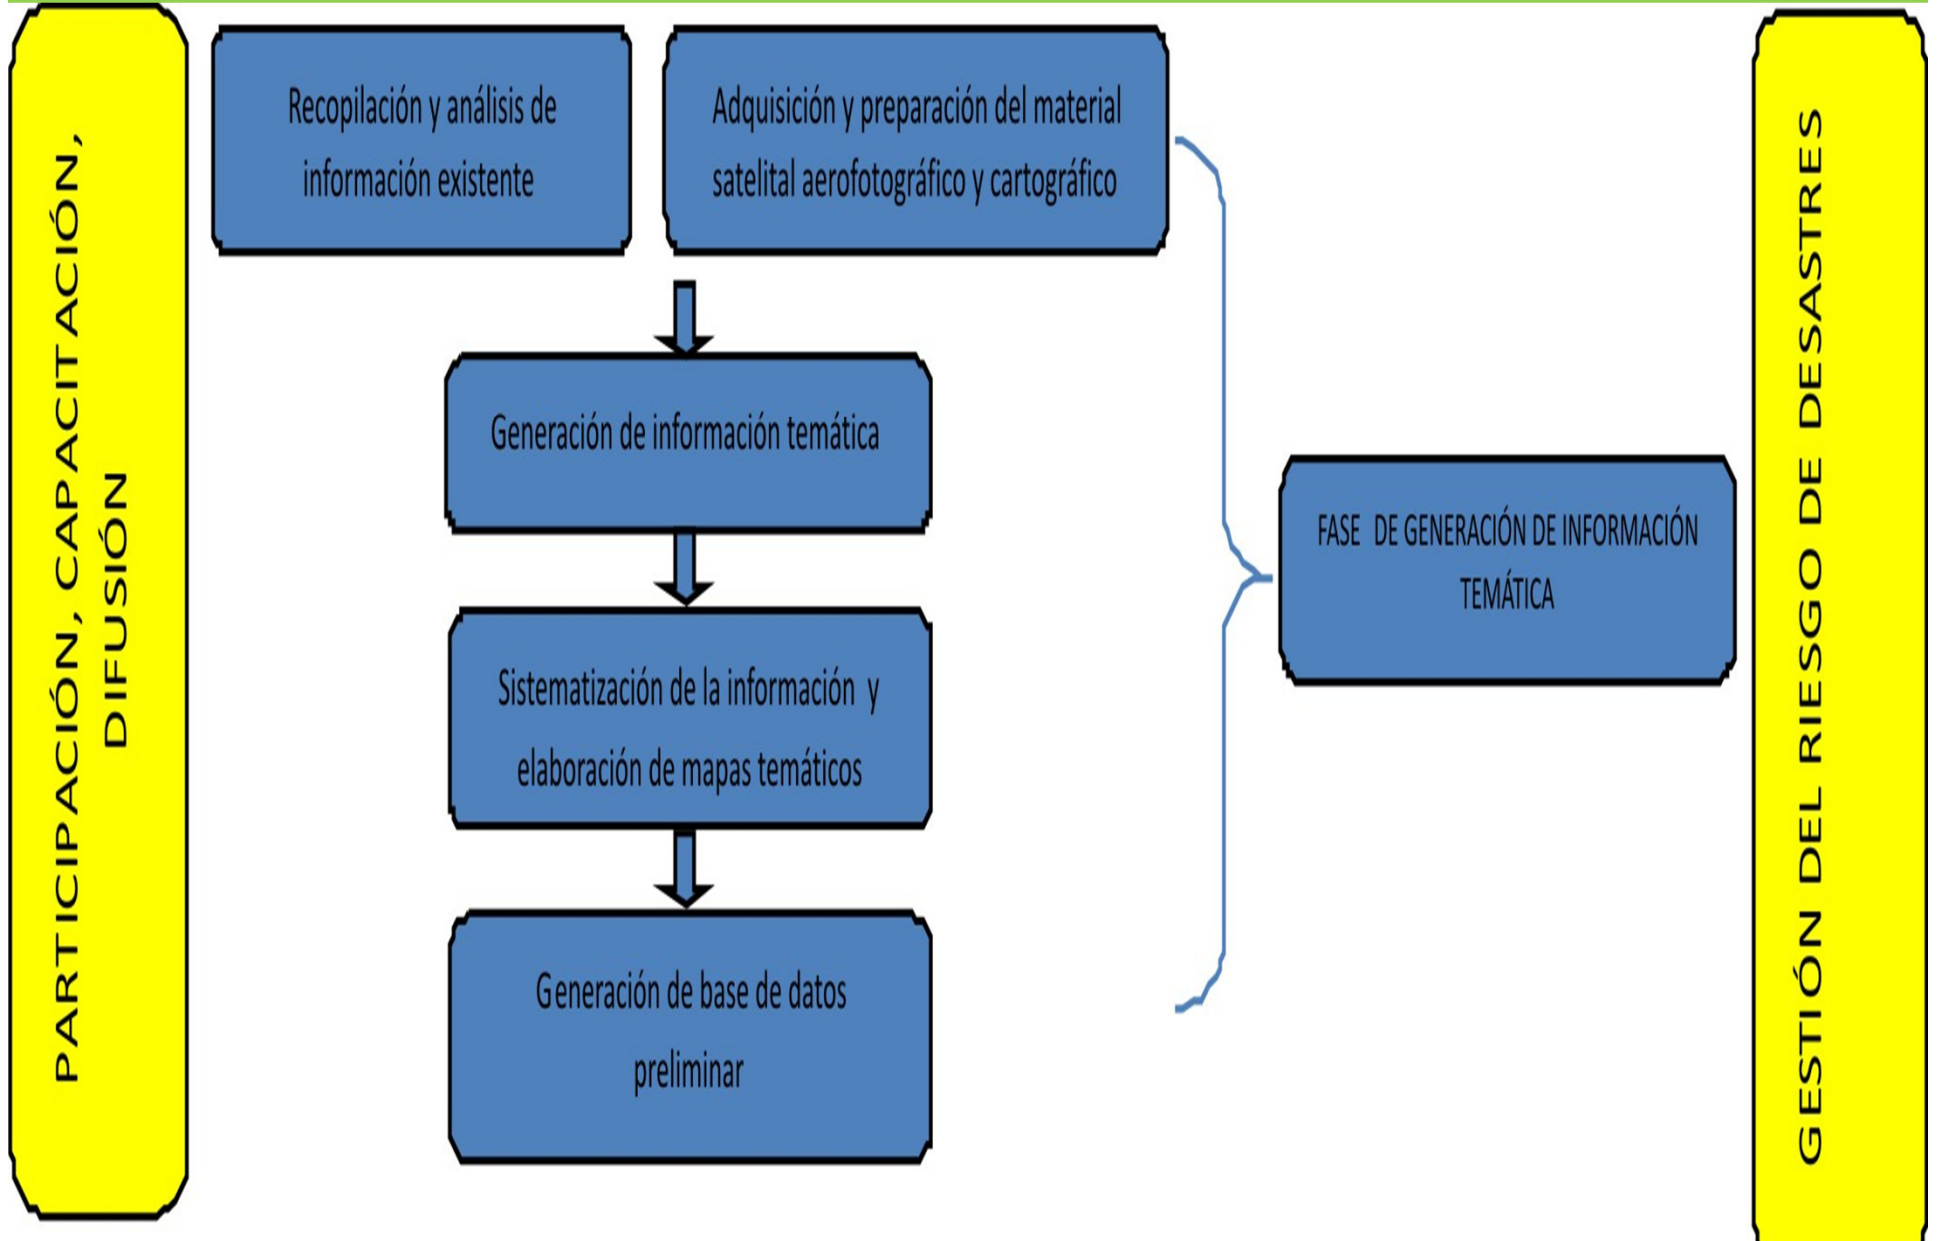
PARTICIPACIÓN, CAPACITACIÓN, DIFUSIÓN

Recopilación y análisis de información existente

Adquisición y preparación del material satelital aerofotográfico y cartográfico

Generación de información temática

Sistematización de la información y elaboración de mapas temáticos

Generación de base de datos preliminar

FASE DE GENERACIÓN DE INFORMACIÓN TEMÁTICA

GESTIÓN DEL RIESGO DE DESASTRES